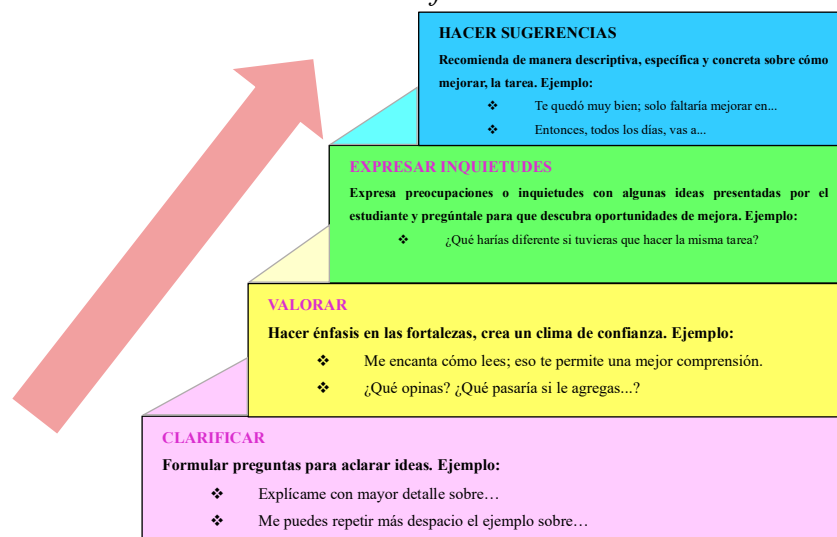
HACER SUGERENCIAS

Recomienda de manera descriptiva, específica y concreta sobre cómo mejorar, la tarea. Ejemplo:

❖ Te quedó muy bien; solo faltaría mejorar en...
❖ Entonces, todos los días, vas a...

EXPRESAR INQUIETUDES

Expresa preocupaciones o inquietudes con algunas ideas presentadas por el estudiante y pregúntale para que descubra oportunidades de mejora. Ejemplo:

❖ ¿Qué harías diferente si tuvieras que hacer la misma tarea?

VALORAR

Hacer énfasis en las fortalezas, crea un clima de confianza. Ejemplo:

❖ Me encanta cómo lees; eso te permite una mejor comprensión.
❖ ¿Qué opinas? ¿Qué pasaría si le agregas...?

CLARIFICAR

Formular preguntas para aclarar ideas. Ejemplo:

❖ Explícame con mayor detalle sobre…
❖ Me puedes repetir más despacio el ejemplo sobre…